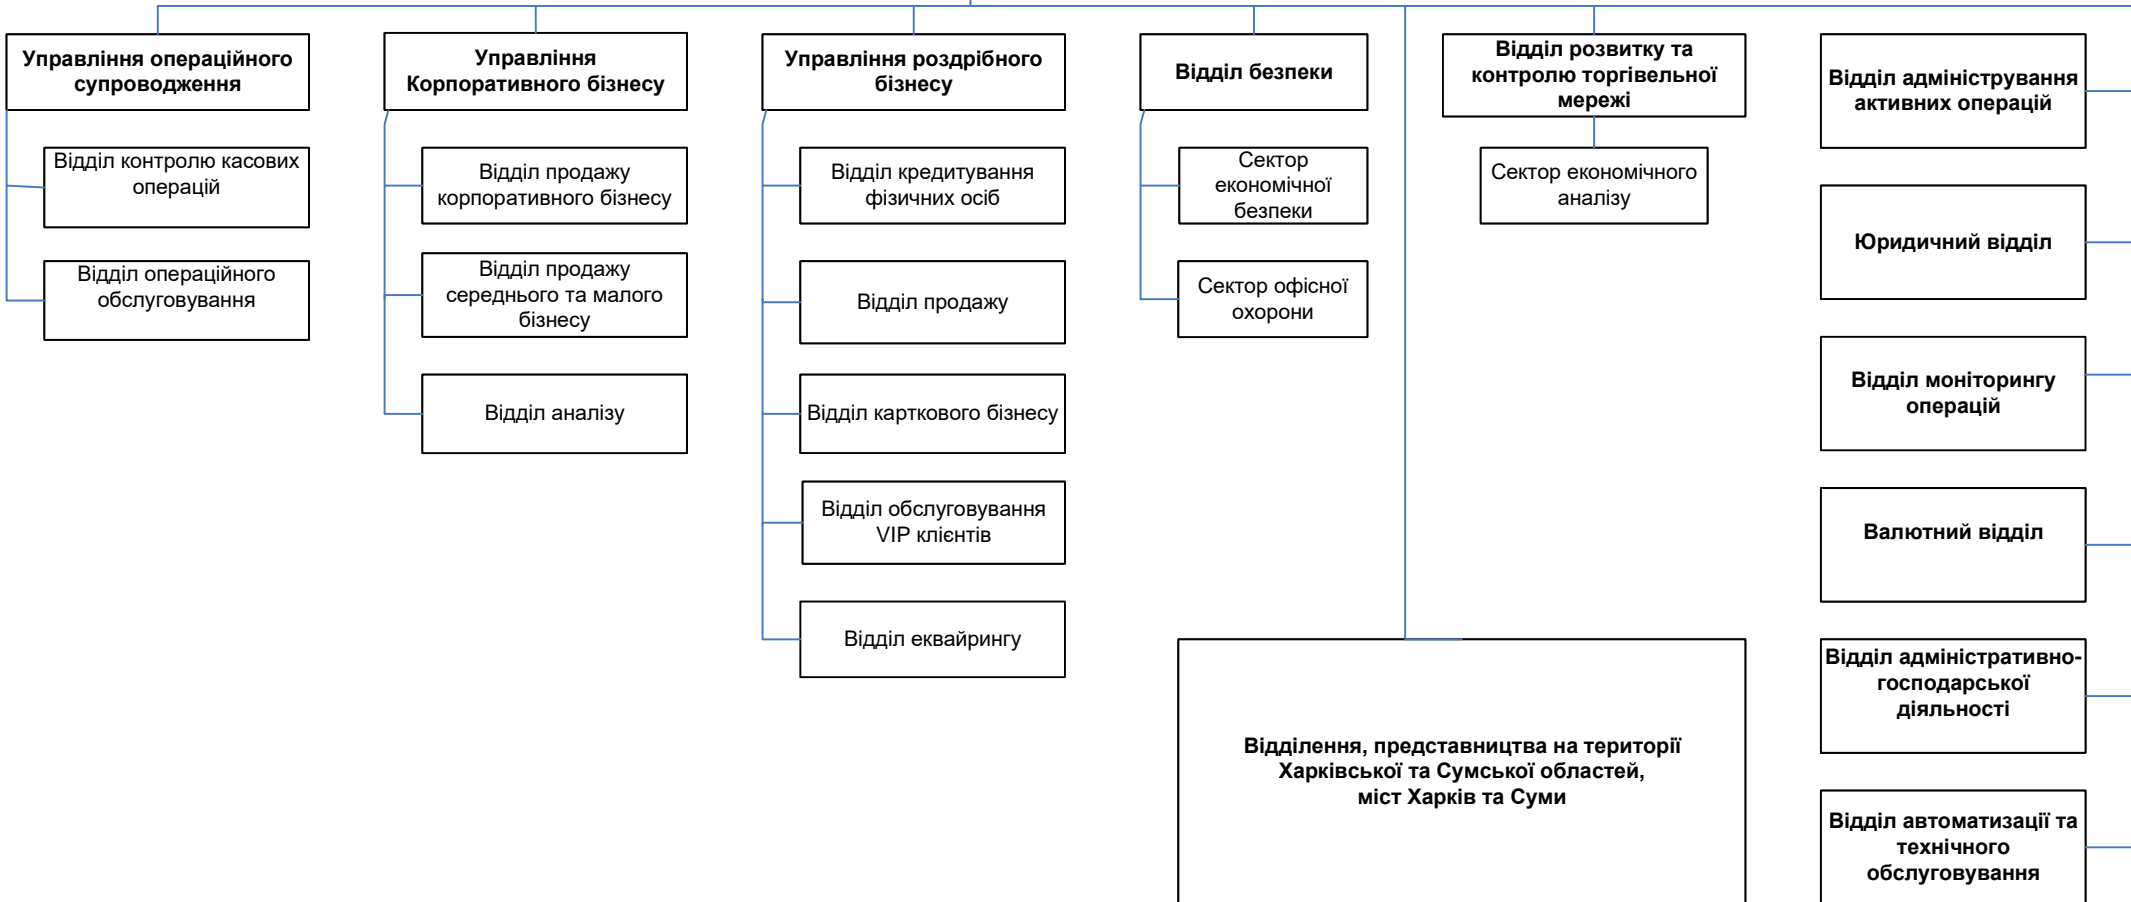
Управління операційного супроводження

Відділ контролю касових операцій

Відділ операційного обслуговування

Управління Корпоративного бізнесу

Відділ продажу корпоративного бізнесу

Відділ продажу середнього та малого бізнесу

Відділ аналізу

Управління роздрібного бізнесу

Відділ кредитування фізичних осіб

Відділ продажу

Відділ карткового бізнесу

Відділ обслуговування VIP клієнтів

Відділ еквайрингу

Відділ безпеки

Сектор економічної безпеки

Сектор офісної охорони

Відділ розвитку та контролю торгівельної мережі

Сектор економічного аналізу

Відділення, представництва на території Харківської та Сумської областей, міст Харків та Суми

Відділ адміністрування активних операцій

Юридичний відділ

Відділ моніторингу операцій

Валютний відділ

Відділ адміністративно-господарської діяльності

Відділ автоматизації та технічного обслуговування